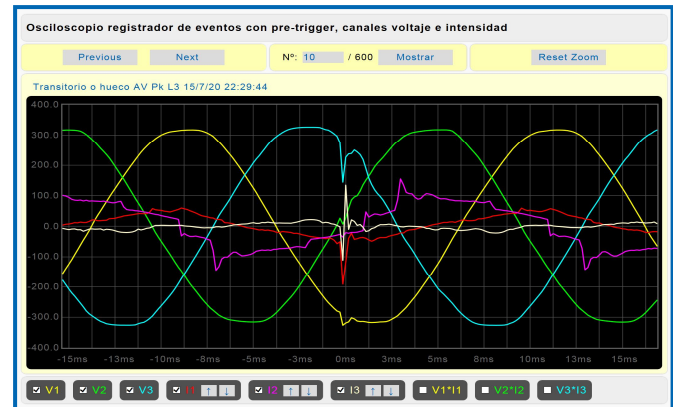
Osciloscopio registrador de eventos con pre-trigger, canales voltaje e intensidad

Previous | Next | Nº: 10 / 600 | Mostrar | Reset Zoom

Transitorio o hueco AV Pk L3 15/7/20 22:29:44

400.0
300.0
200.0
100.0
0.0
-100.0
-200.0
-300.0
-400.0

-15ms -13ms -10ms -8ms -5ms -3ms 0ms 3ms 5ms 8ms 10ms 13ms 15ms

V1 V2 V3 I1 ↑ ↓ I2 ↑ ↓ I3 ↑ ↓ V1*I1 V2*I2 V3*I3